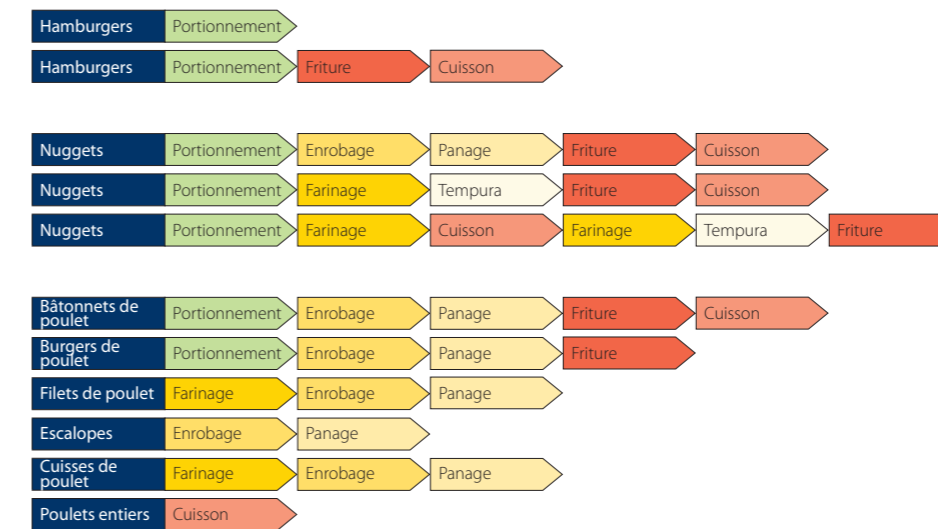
| | | | | | | |
|---|---|---|---|---|---|---|
| Hamburgers | Portionnement | | | | | |
| Hamburgers | Portionnement | Friture | Cuisson | | | |
| Nuggets | Portionnement | Enrobage | Panage | Friture | Cuisson | |
| Nuggets | Portionnement | Farinage | Tempura | Friture | Cuisson | |
| Nuggets | Portionnement | Farinage | Cuisson | Farinage | Tempura | Friture |
| Bâtonnets de poulet | Portionnement | Enrobage | Panage | Friture | Cuisson | |
| Burgers de poulet | Portionnement | Enrobage | Panage | Friture | | |
| Filets de poulet | Farinage | Enrobage | Panage | | | |
| Escalopes | Enrobage | Panage | | | | |
| Cuisses de poulet | Farinage | Enrobage | Panage | | | |
| Poulets entiers | Cuisson | | | | | |